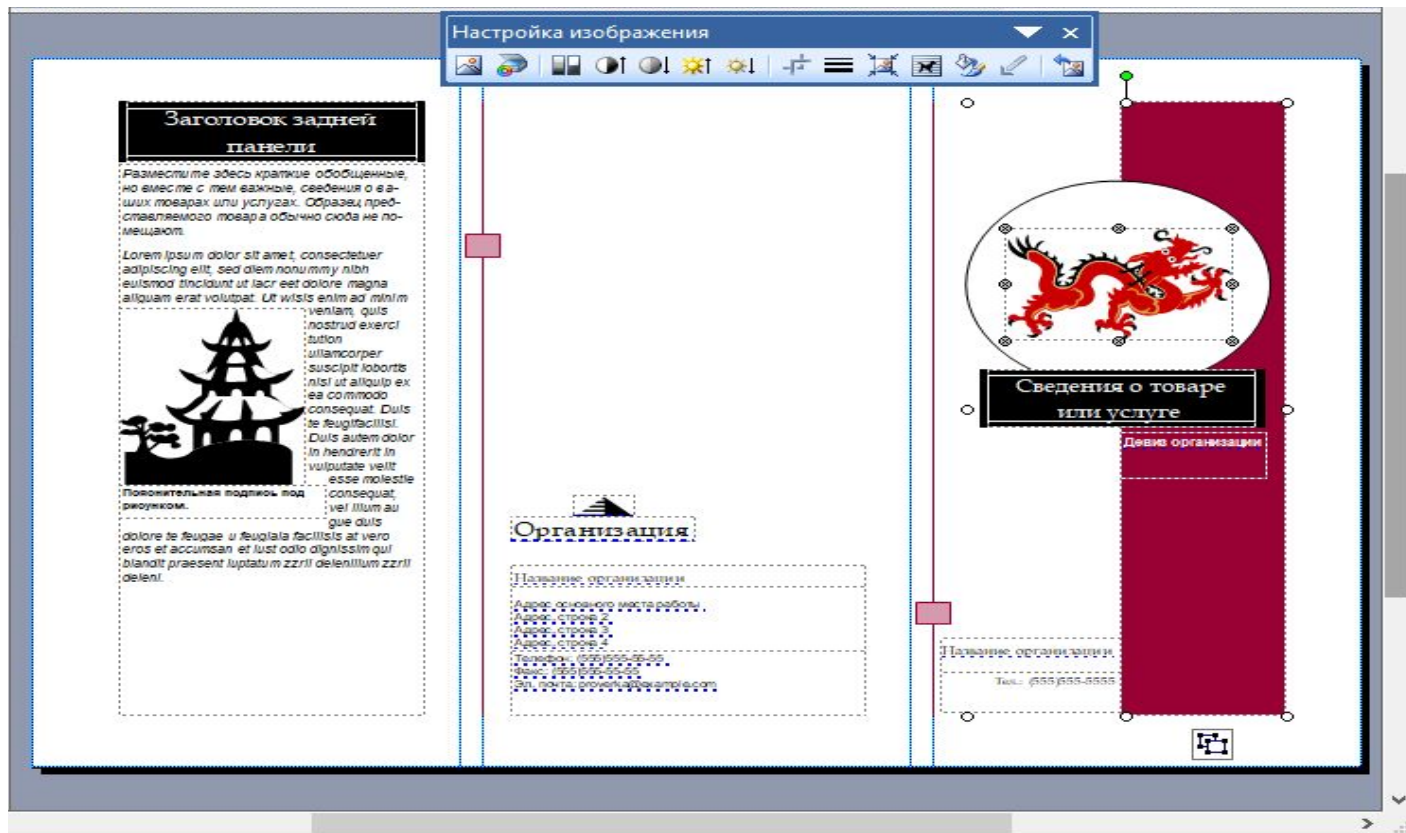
Настройка изображения

Заголовок задней панели

Разместите здесь краткие обобщенные, но вместе с тем важные, сведения о ваших товарах или услугах. Образец представляемого товара обычно сюда не помещают.

Lorem ipsum dolor sit amet, consectetuer adipiscing elit, sed diem nonummy nibh euismod tincidunt ut lacr eet dolore magna aliquam erat volutpat. Ut wisis enim ad minim veniam, quis nostrud exerci tution ullamcorper suscipit lobortis nisl ut aliquip ex ea commodo consequat. Duis te feugifacilisi. Duis autem dolor in hendrerit in vulputate velit esse molestie consequat, vel illum au gue duis dolore te feugiat u feugiala facilisis at vero eros et accumsan et iust odio dignissim qui blandit praesent luptatum zzril delenilum zzril deleni.

Пояснительная подпись под рисунком.

Организация

Название организации

Адрес основного места работы
Адрес, строка 2
Адрес, строка 3
Адрес, строка 4

Телефон: (555)555-55-55
Факс: (555)555-55-55
Эл. почта: someone@example.com

Сведения о товаре или услуге

Девиз организации

Название организации

Тел.: (555)555-5555